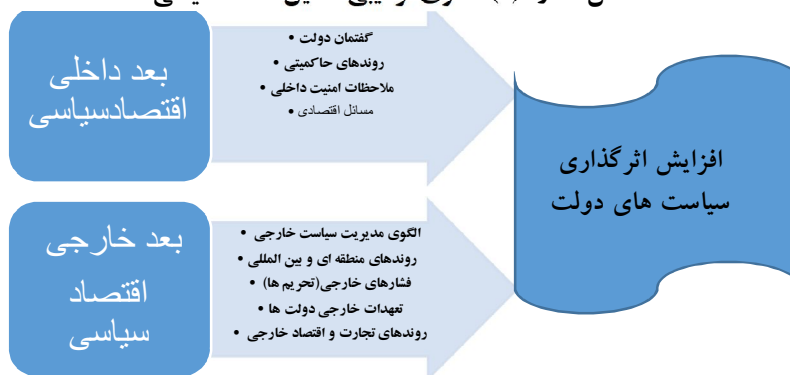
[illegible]

بعد داخلی اقتصادسیاسی

• گفتمان دولت
• روندهای حاکمیتی
• ملاحظات امنیت داخلی
• مسائل اقتصادی

بعد خارجی اقتصاد سیاسی

• الگوی مدیریت سیاست خارجی
• روندهای منطقه ای و بین المللی
• فشارهای خارجی(تحریم ها)
• تعهدات خارجی دولت ها
• روندهای تجارت و اقتصاد خارجی

افزایش اثرگذاری سیاست های دولت